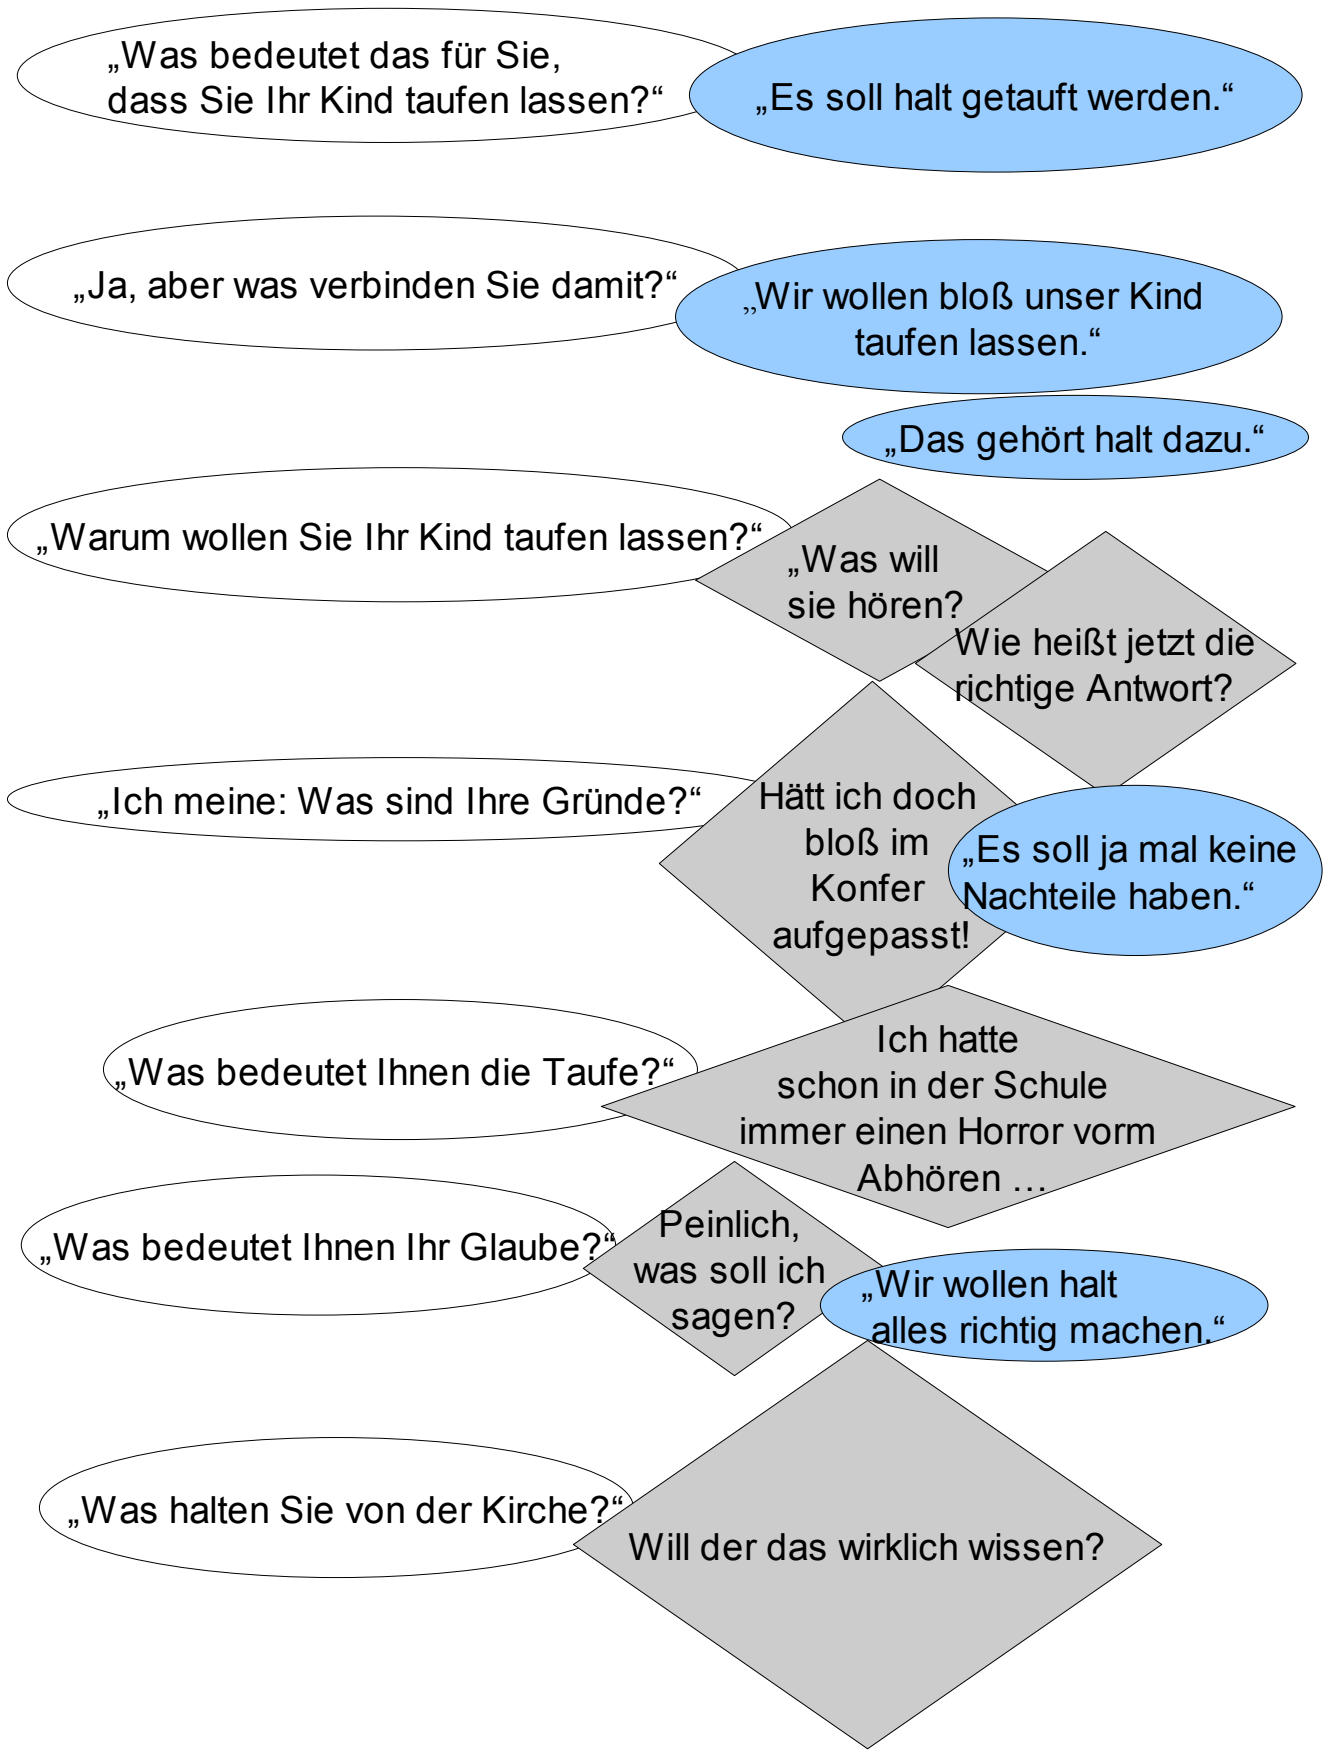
„Was bedeutet das für Sie, dass Sie Ihr Kind taufen lassen?“

„Es soll halt getauft werden.“

„Ja, aber was verbinden Sie damit?“

„Wir wollen bloß unser Kind taufen lassen.“

„Das gehört halt dazu.“

„Warum wollen Sie Ihr Kind taufen lassen?“

„Was will sie hören?

Wie heißt jetzt die richtige Antwort?

„Ich meine: Was sind Ihre Gründe?“

Hätt ich doch bloß im Konfer aufgepasst!

„Es soll ja mal keine Nachteile haben.“

„Was bedeutet Ihnen die Taufe?“

Ich hatte schon in der Schule immer einen Horror vorm Abhören …

„Was bedeutet Ihnen Ihr Glaube?“

Peinlich, was soll ich sagen?

„Wir wollen halt alles richtig machen.“

„Was halten Sie von der Kirche?“

Will der das wirklich wissen?